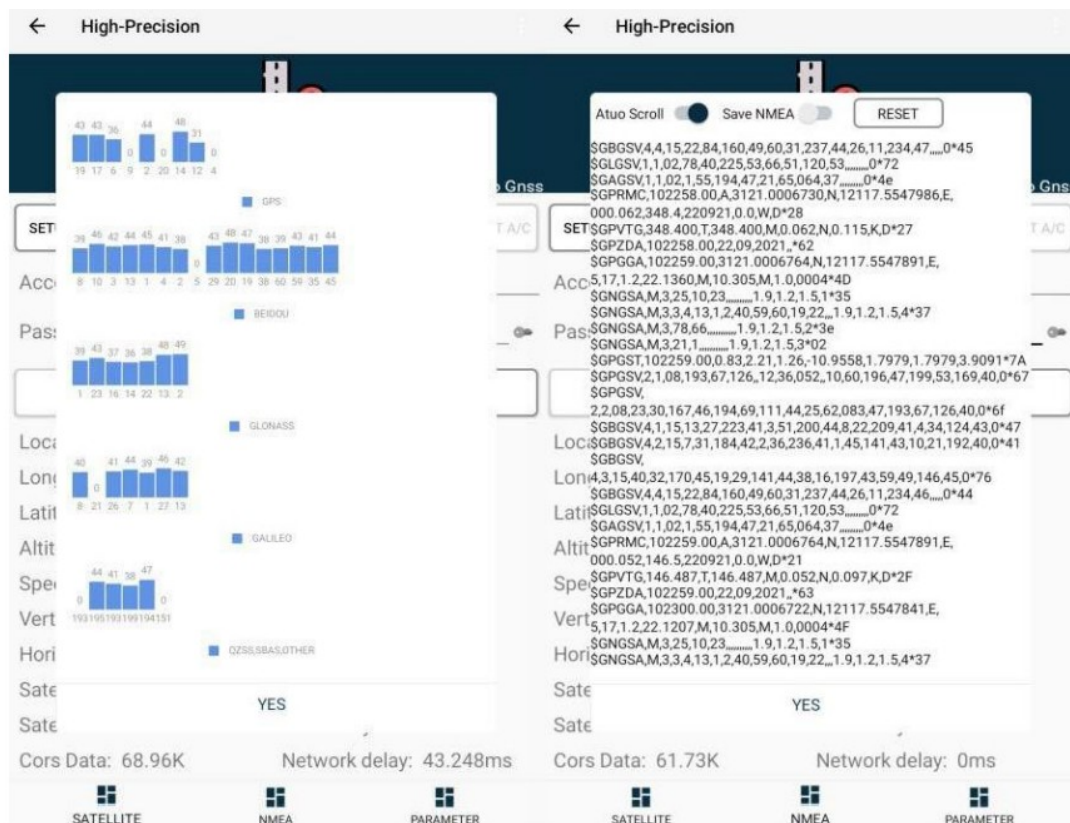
← High-Precision

43 43 36 0 44 0 48 31 0
19 17 6 9 2 20 14 12 4

GPS

39 46 42 44 45 41 38 0 43 48 47 38 39 43 41 44
8 10 3 13 1 4 2 5 29 20 19 38 60 59 35 45

BEIDOU

39 43 37 36 38 48 49
1 23 16 14 22 13 2

GLONASS

40 0 41 44 39 46 42
8 21 26 7 1 27 13

GALILEO

0 44 41 38 47 0
193195193199194151

QZSS,SBAS,OTHER

YES

Gnss
SET
T A/C
Acc
Pas
Loc
Lon
Lati
Altit
Spe
Vert
Hori
Sate
Sate

Cors Data: 68.96K Network delay: 43.248ms

SATELLITE NMEA PARAMETER

← High-Precision

Atuo Scroll Save NMEA RESET

$GBGSV,4,4,15,22,84,160,49,60,31,237,44,26,11,234,47,,,,,0*45
$GLGSV,1,1,02,78,40,225,53,66,51,120,53,,,,,,,,0*72
$GAGSV,1,1,02,1,55,194,47,21,65,064,37,,,,,,,,0*4e
$GPRMC,102258.00,A,3121.0006730,N,12117.5547986,E,000.062,348.4,220921,0.0,W,D*28
$GPVTG,348.400,T,348.400,M,0.062,N,0.115,K,D*27
$GPZDA,102258.00,22,09,2021,,*62
$GPGGA,102259.00,3121.0006764,N,12117.5547891,E,5,17,1.2,22.1360,M,10.305,M,1.0,0004*4D
$GNGSA,M,3,25,10,23,,,,,,,,,,1.9,1.2,1.5,1*35
$GNGSA,M,3,3,4,13,1,2,40,59,60,19,22,,,1.9,1.2,1.5,4*37
$GNGSA,M,3,78,66,,,,,,,,,,,1.9,1.2,1.5,2*3e
$GNGSA,M,3,21,1,,,,,,,,,,,1.9,1.2,1.5,3*02
$GPGST,102259.00,0.83,2.21,1.26,-10.9558,1.7979,1.7979,3.9091*7A
$GPGSV,2,1,08,193,67,126,,12,36,052,,10,60,196,47,199,53,169,40,0*67
$GPGSV,2,2,08,23,30,167,46,194,69,111,44,25,62,083,47,193,67,126,40,0*6f
$GBGSV,4,1,15,13,27,223,41,3,51,200,44,8,22,209,41,4,34,124,43,0*47
$GBGSV,4,2,15,7,31,184,42,2,36,236,41,1,45,141,43,10,21,192,40,0*41
$GBGSV,4,3,15,40,32,170,45,19,29,141,44,38,16,197,43,59,49,146,45,0*76
$GBGSV,4,4,15,22,84,160,49,60,31,237,44,26,11,234,46,,,,,0*44
$GLGSV,1,1,02,78,40,225,53,66,51,120,53,,,,,,,,0*72
$GAGSV,1,1,02,1,55,194,47,21,65,064,37,,,,,,,,0*4e
$GPRMC,102259.00,A,3121.0006764,N,12117.5547891,E,000.052,146.5,220921,0.0,W,D*21
$GPVTG,146.487,T,146.487,M,0.052,N,0.097,K,D*2F
$GPZDA,102259.00,22,09,2021,,*63
$GPGGA,102300.00,3121.0006722,N,12117.5547841,E,5,17,1.2,22.1207,M,10.305,M,1.0,0004*4F
$GNGSA,M,3,25,10,23,,,,,,,,,,1.9,1.2,1.5,1*35
$GNGSA,M,3,3,4,13,1,2,40,59,60,19,22,,,1.9,1.2,1.5,4*37

YES

Gns
SET
T A/C
Acc
Pas
Loc
Lon
Lati
Altit
Spe
Vert
Hori
Sate
Sate

Cors Data: 61.73K Network delay: 0ms

SATELLITE NMEA PARAMETER